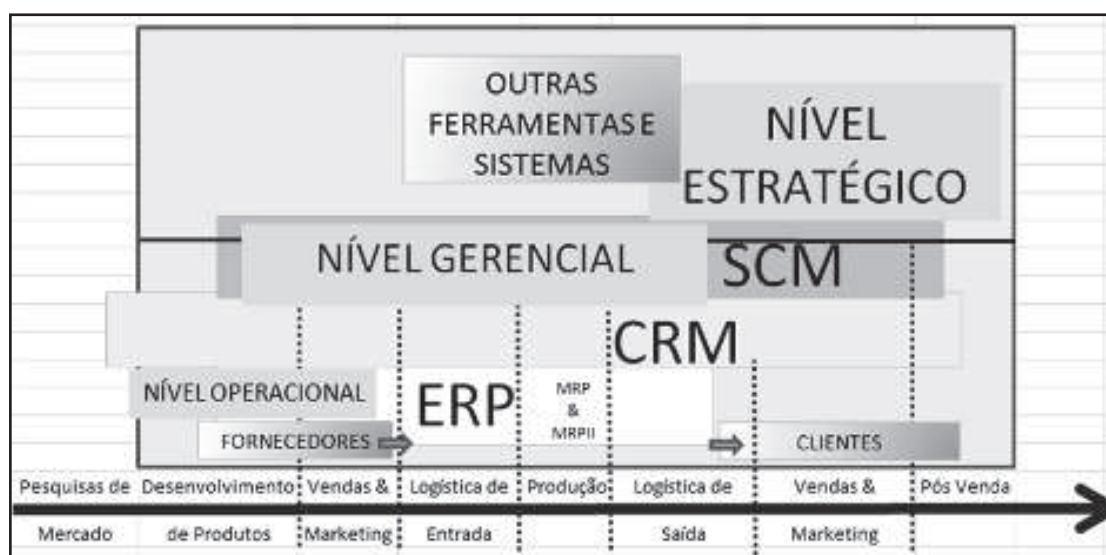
OUTRAS FERRAMENTAS E SISTEMAS

NÍVEL ESTRATÉGICO

NÍVEL GERENCIAL

SCM

CRM

NÍVEL OPERACIONAL

ERP

MRP & MRPII

FORNECEDORES

CLIENTES

| Pesquisas de Mercado | Desenvolvimento de Produtos | Vendas & Marketing | Logística de Entrada | Produção | Logística de Saída | Vendas & Marketing | Pós Venda |